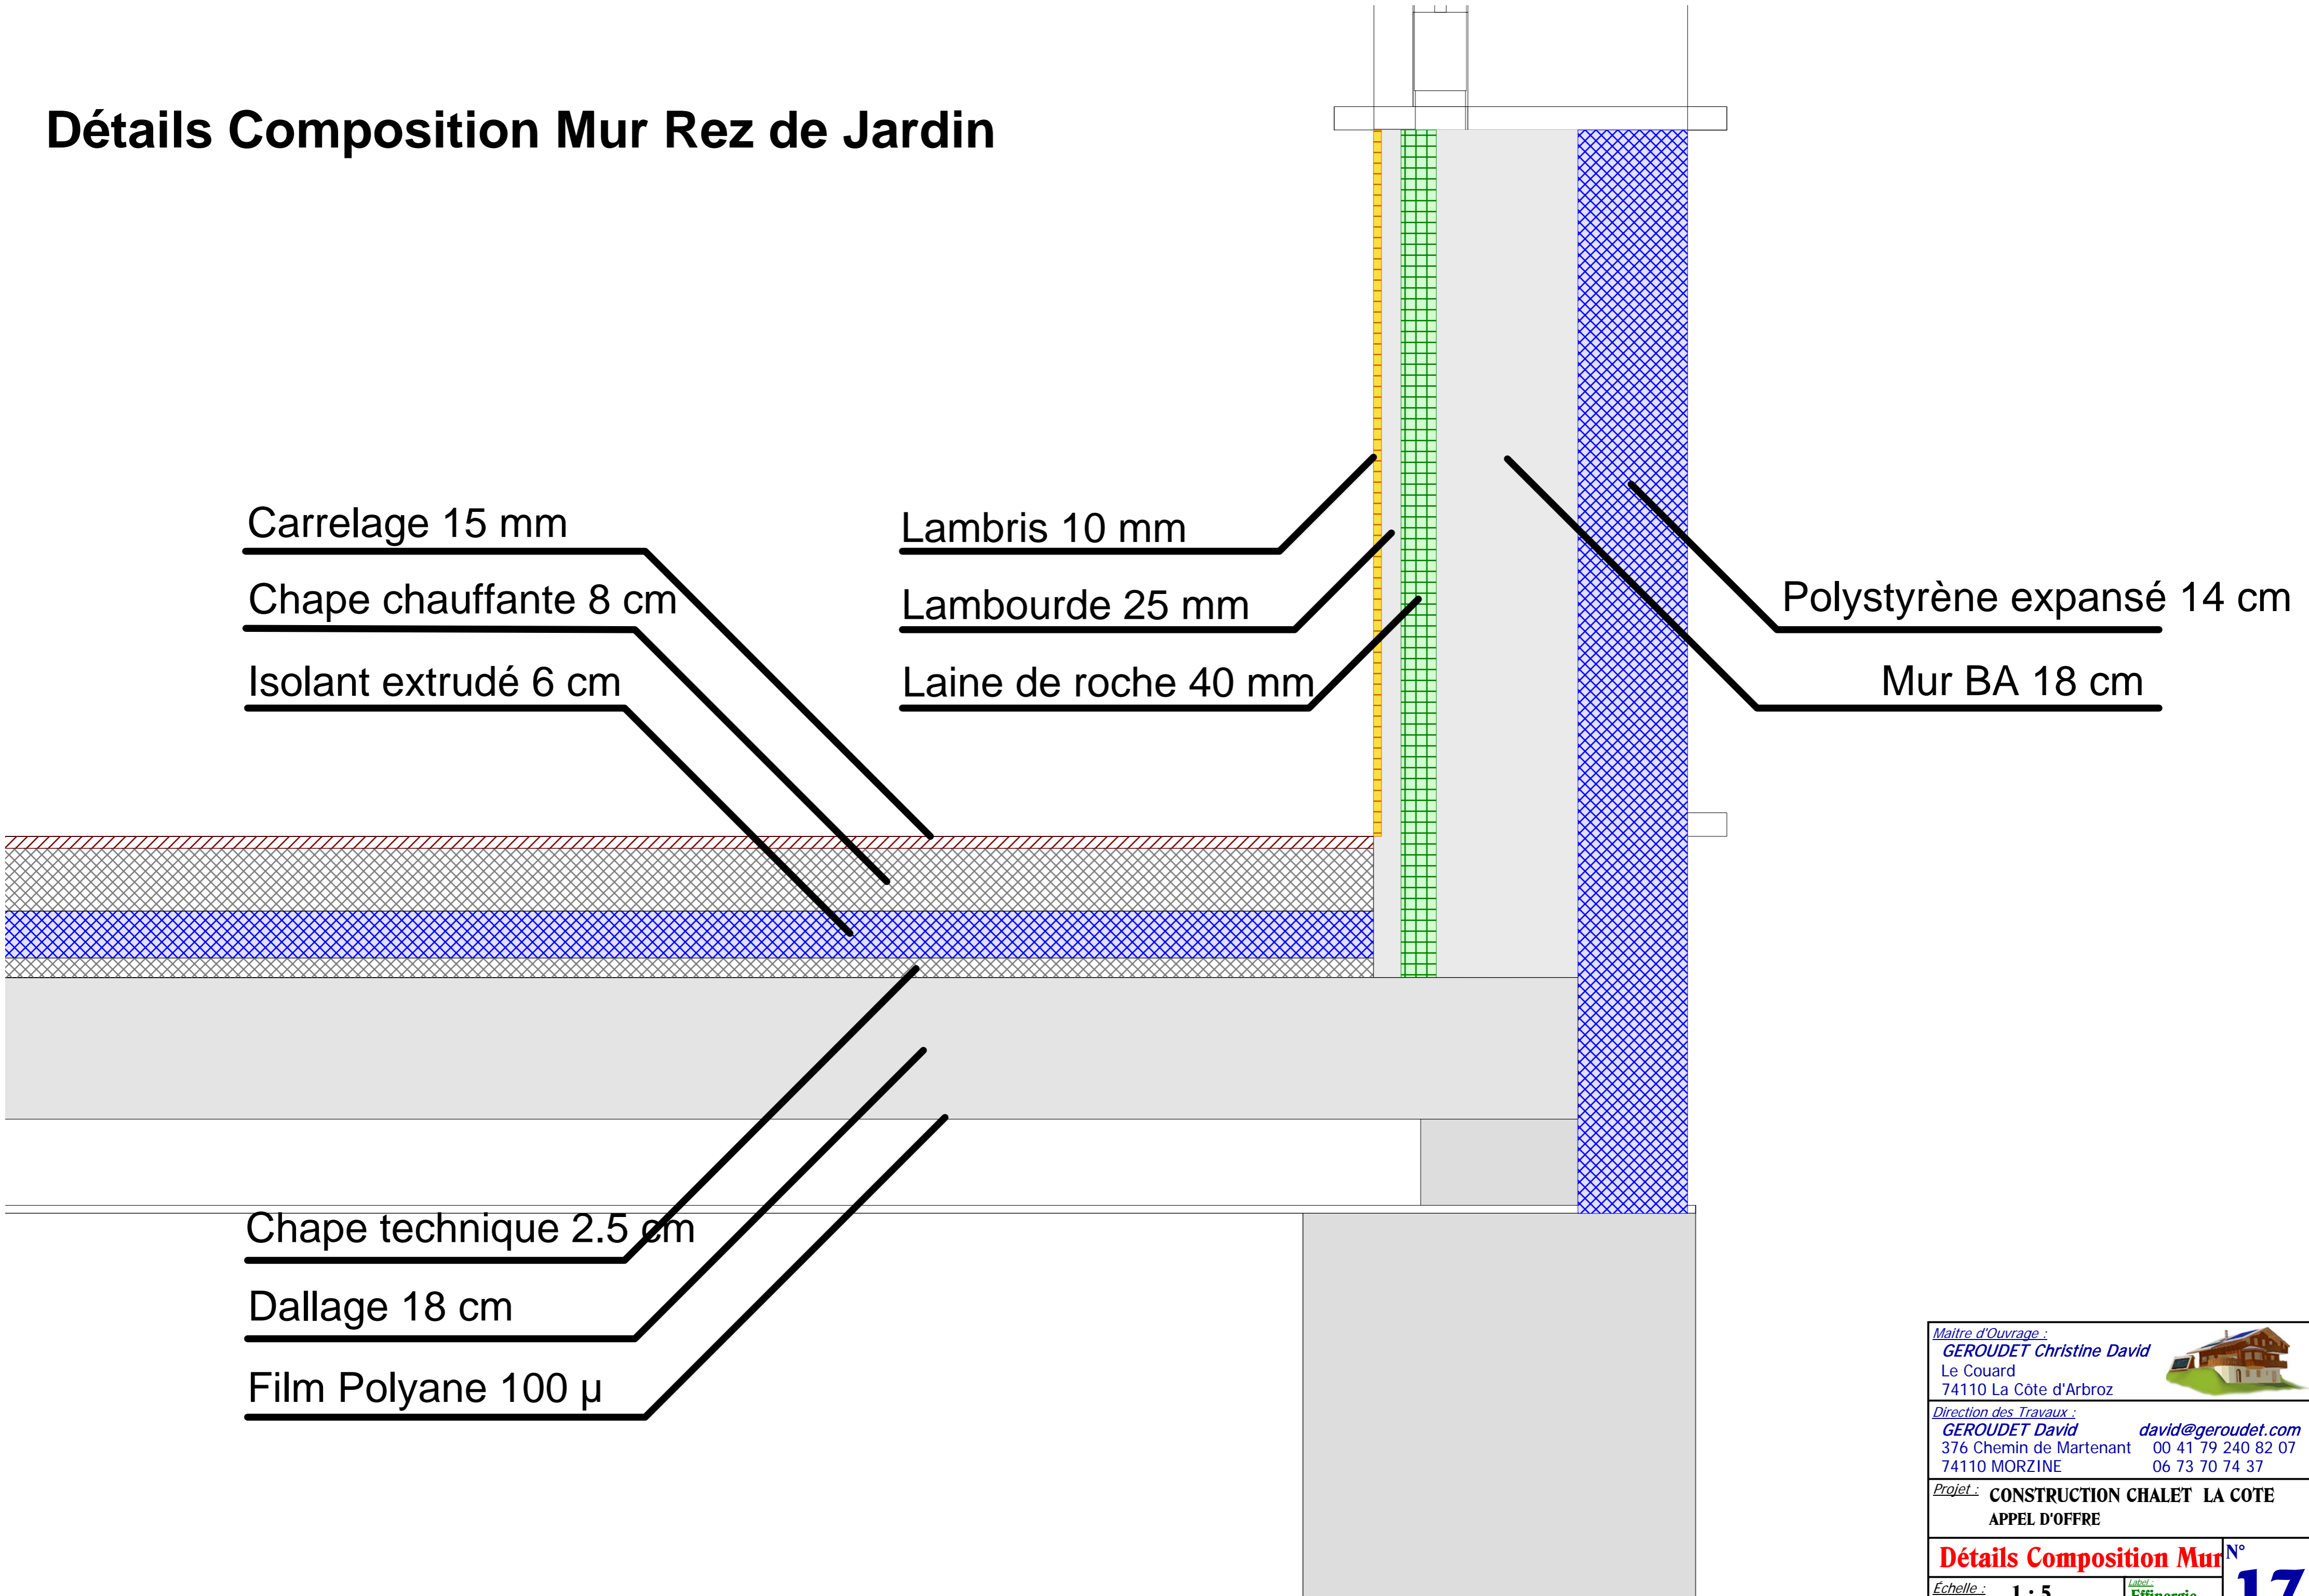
Détails Composition Mur Rez de Jardin

Carrelage 15 mm

Chape chauffante 8 cm

Isolant extrudé 6 cm

Lambris 10 mm

Lambourde 25 mm

Laine de roche 40 mm

Polystyrène expansé 14 cm

Mur BA 18 cm

Chape technique 2.5 cm

Dallage 18 cm

Film Polyane 100 µ

Maitre d'Ouvrage :
GEROUDET Christine David
Le Couard
74110 La Côte d'Arbroz

Direction des Travaux :
GEROUDET David
376 Chemin de Martenant
74110 MORZINE
david@geroudet.com
00 41 79 240 82 07
06 73 70 74 37

Projet : CONSTRUCTION CHALET LA COTE
APPEL D'OFFRE

Détails Composition Mur
N°
17

Échelle : 1 : 5
Label : Effinergie